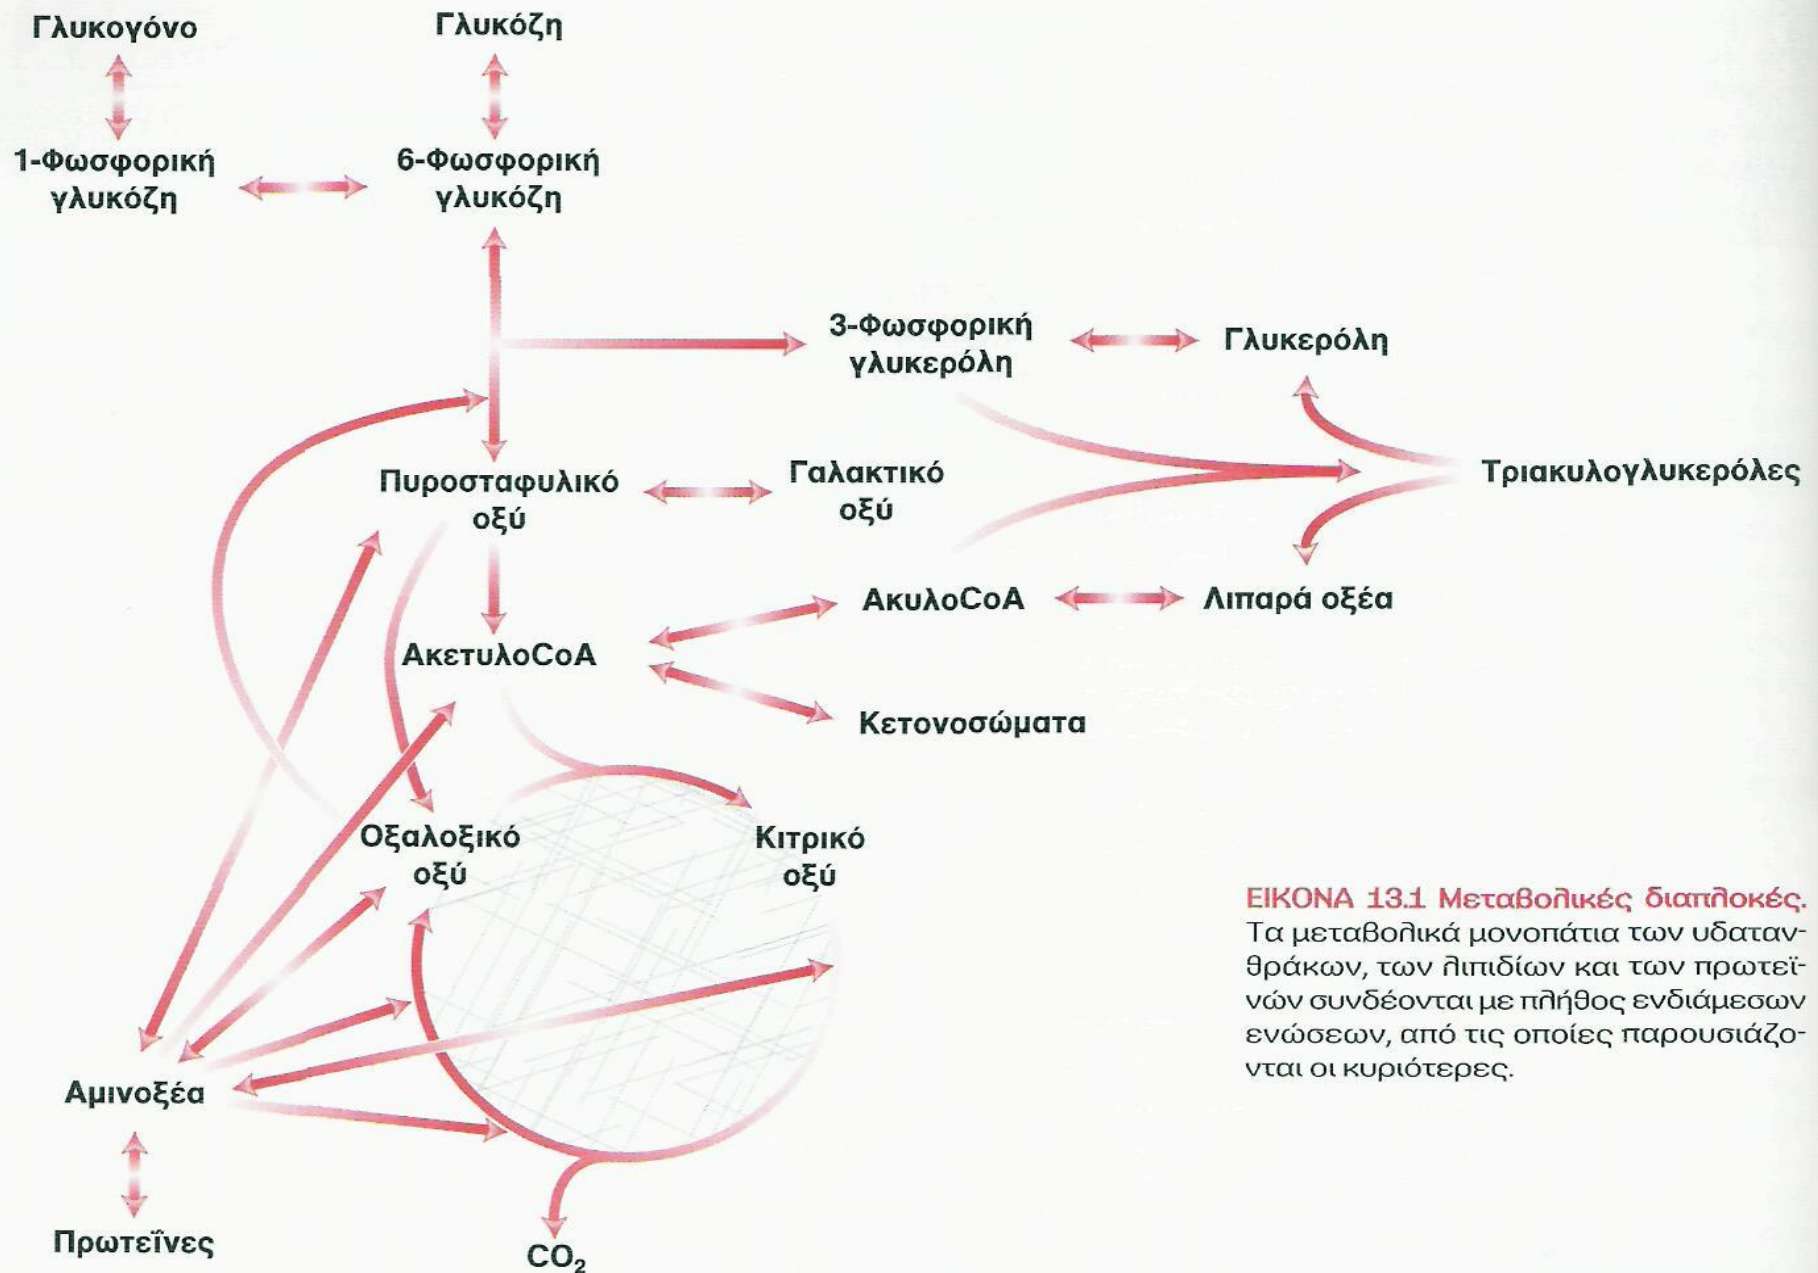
Γλυκογόνο

Γλυκόζη

1-Φωσφορική γλυκόζη

6-Φωσφορική γλυκόζη

3-Φωσφορική γλυκερόλη

Γλυκερόλη

Τριακυλογλυκερόλες

Πυροσταφυλικό οξύ

Γαλακτικό οξύ

ΑκυλοCoA

Λιπαρά οξέα

ΑκετυλοCoA

Κετονοσώματα

Οξαλοξικό οξύ

Κιτρικό οξύ

Αμινοξέα

Πρωτεΐνες

$CO_2$

ΕΙΚΟΝΑ 13.1 Μεταβολικές διαπλοκές. Τα μεταβολικά μονοπάτια των υδατανθράκων, των λιπιδίων και των πρωτεϊνών συνδέονται με πλήθος ενδιάμεσων ενώσεων, από τις οποίες παρουσιάζονται οι κυριότερες.